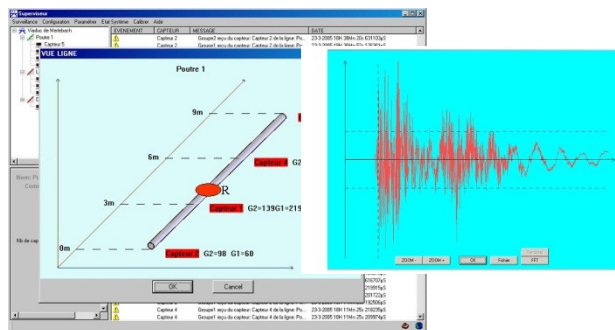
Superviseur

Surveillance Configuration Paramètres Etat Système Calibrer Aide

Viaduc de Meldebach
Poutre 1
Capteur 5

| EVENEMENT | CAPTEUR | MESSAGE | DATE |
|---|---|---|---|
| | Capteur 2 | Groupe2 reçu du capteur: Capteur 2 de la ligne: Po... | 23-3-2005 18H 38Mn 20s G3110... |
| | Capteur 2 | Groupe1 reçu du capteur: Capteur 2 de la ligne: Po... | 23-3-2005 18H 38Mn... |

VUE LIGNE

Poutre 1

9m

6m

3m

0m

R

Capteur 4 G2

Capteur 3 G2=139G1=219

Capteur 2 G2=98 G1=68

OK

Cancel

| | Capteur 4 | Groupe1 reçu du capteur: Capteur 4 de la ligne: Po... | 23-3-2005 18H 11Mn 25s 21023... |
| | Capteur 4 | Groupe1 reçu du capteur: Capteur 4 de la ligne: Po... | 23-3-2005 18H 11Mn 25s 20997... |

Zoom -

Zoom +

OK

Fichier

FFT